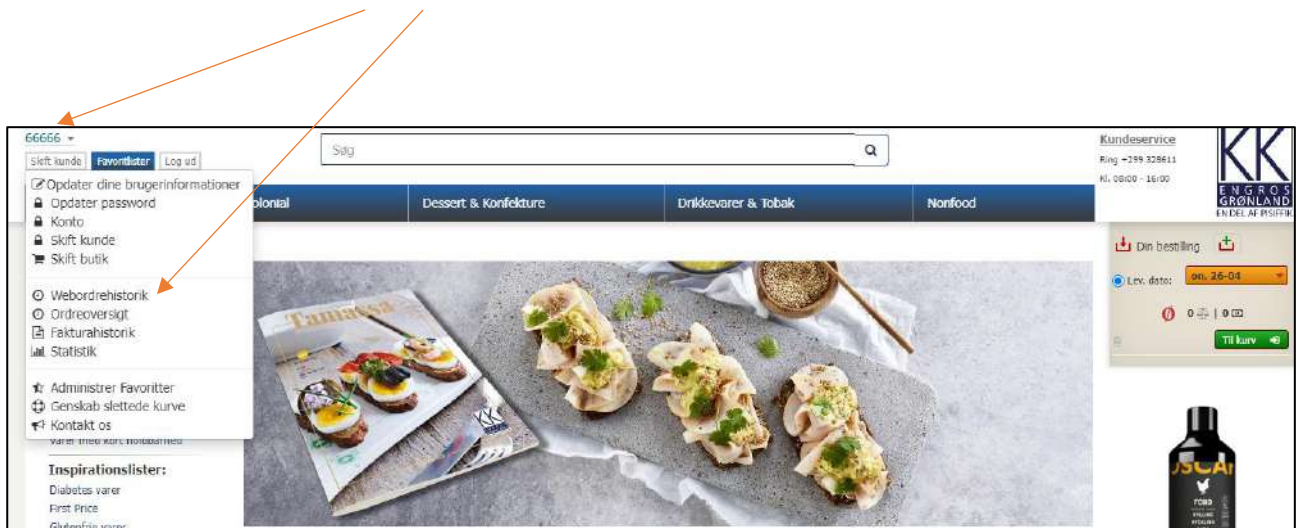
66666

Skift kunde | Favoritlister | Log ud

Søg

Kundeservice
Ring +299 328611
Kl. 08:00 - 16:00

KK
ENGROS
GRØNLAND
EN DEL AF PISIFFIK

Opdater dine brugerinformationer
Opdater password
Konto
Skift kunde
Skift butik

Webordrehistorik
Ordreoversigt
Fakturahistorik
Statistik

Administrer Favoritter
Genskab slettede kurve
Kontakt os

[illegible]olonial | Dessert & Konfekture | Drikkevarer & Tobak | Nonfood

Din bestilling

Lev. dato: on. 26-04

0 | 0

Til kurv

Tamaasa

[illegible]

Inspirationslister:
Diabetes varer
First Price
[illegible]

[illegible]SCA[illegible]